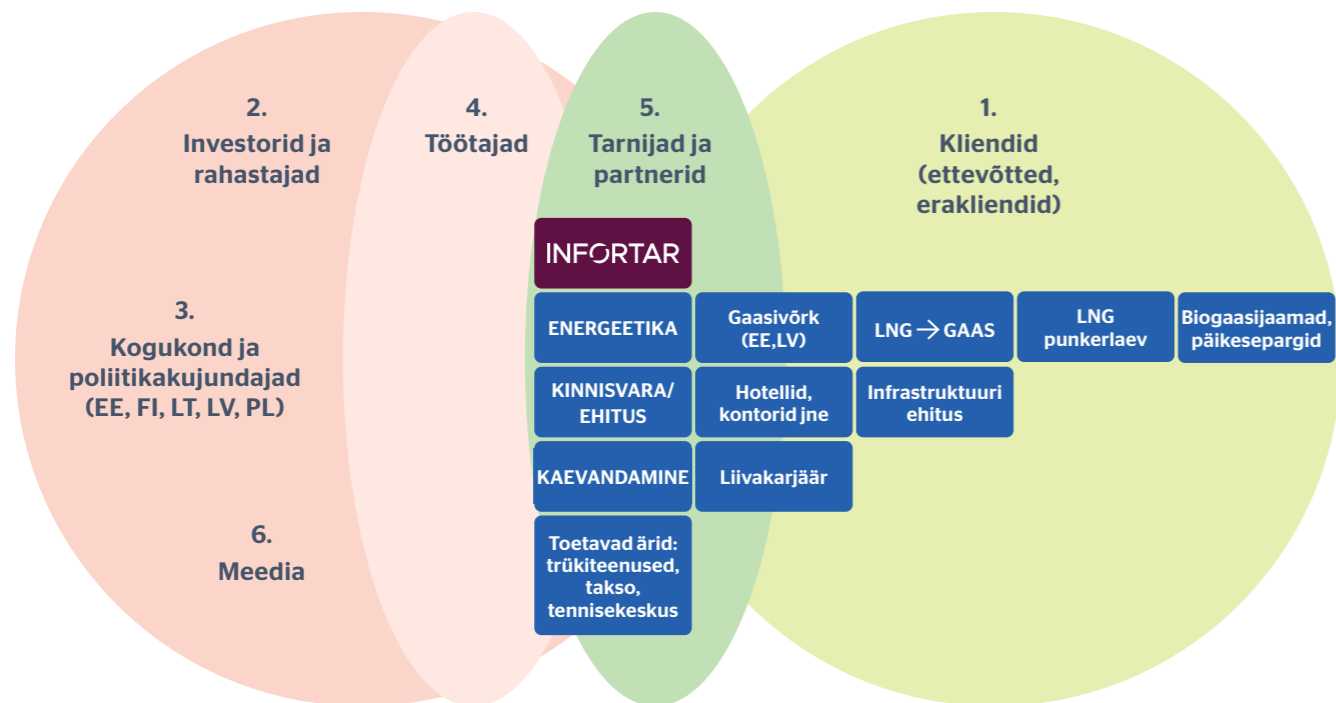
2.
Investorid ja rahastajad

4.
Töötajad

5.
Tarnijad ja partnerid

1.
Kliendid (ettevõtted, erakliendid)

3.
Kogukond ja poliitikakujundajad (EE, FI, LT, LV, PL)

6.
Meedia

INFORTAR

ENERGEETIKA

Gaasivõrk (EE,LV)

LNG → GAAS

LNG punkerlaev

Biogaasijaamad, päikesepargid

KINNISVARA/ EHITUS

Hotellid, kontorid jne

Infrastruktuuri ehitus

KAEVANDAMINE

Liivakarjäär

Toetavad ärid: trükiteenused, takso, tennisekeskus